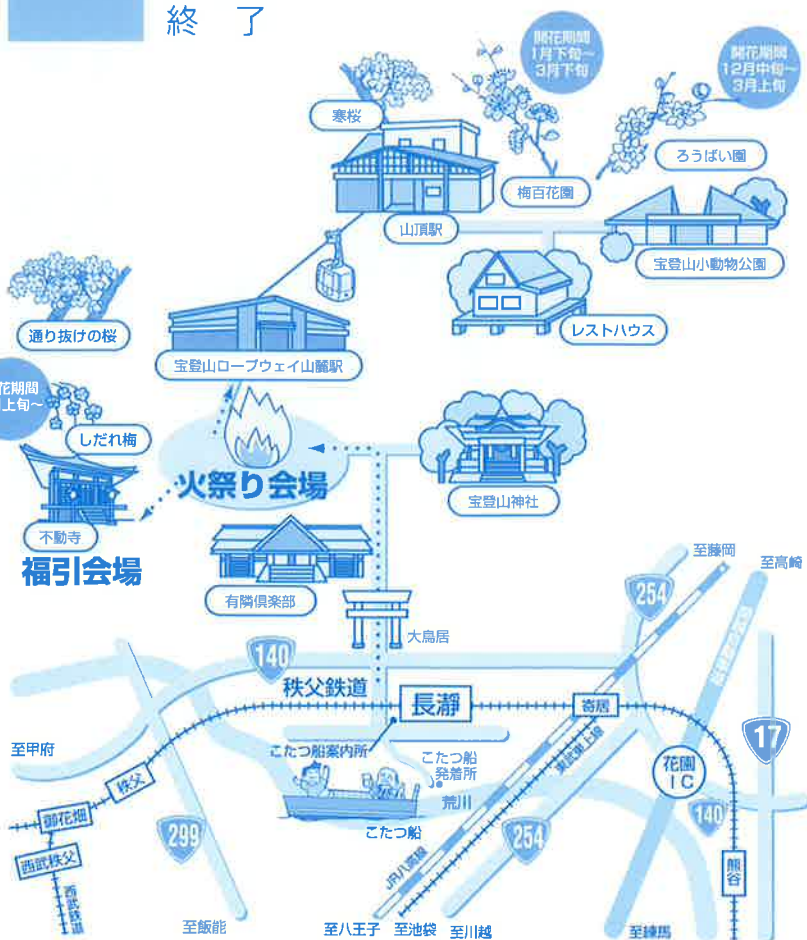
終　了

開花期間
1月下旬～
3月下旬

開花期間
12月中旬～
3月上旬

寒桜

梅百花園

ろうばい園

山頂駅

宝登山小動物公園

レストハウス

通り抜けの桜

宝登山ロープウェイ山麓駅

花期間
上旬～

しだれ梅

火祭り会場

宝登山神社

不動寺

福引会場

有隣倶楽部

至藤岡

至高崎

254

大鳥居

140

秩父鉄道

長瀞

寄居

17

至甲府

こたつ船案内所

こたつ船
発着所

秩父

荒川

花園
IC

御花畑

299

こたつ船

254

140

西武秩父

JR八高線

東武東上線

関越自動車道

西武鉄道

熊谷

至飯能

至八王子

至池袋

至川越

至練馬